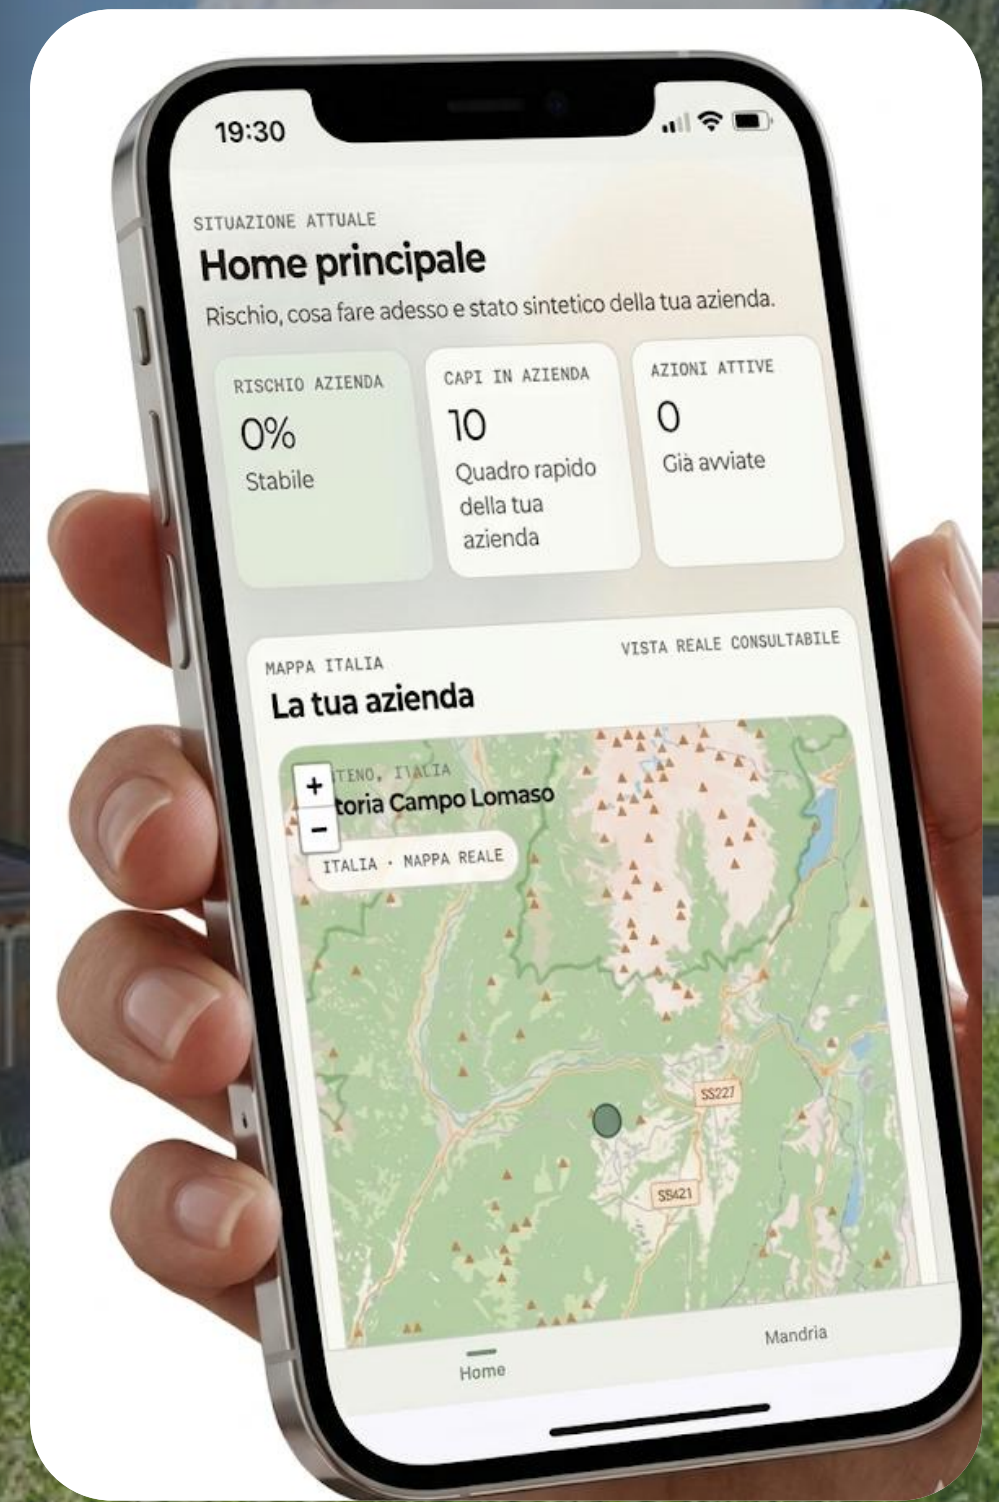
19:30

SITUAZIONE ATTUALE

Home principale

Rischio, cosa fare adesso e stato sintetico della tua azienda.

RISCHIO AZIENDA
0%
Stabile

CAPI IN AZIENDA
10
Quadro rapido della tua azienda

AZIONI ATTIVE
0
Già avviate

MAPPA ITALIA

VISTA REALE CONSULTABILE

La tua azienda

+
−
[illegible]TENO, ITALIA
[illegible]toria Campo Lomaso
ITALIA · MAPPA REALE

SS237
SS421

Home

Mandria